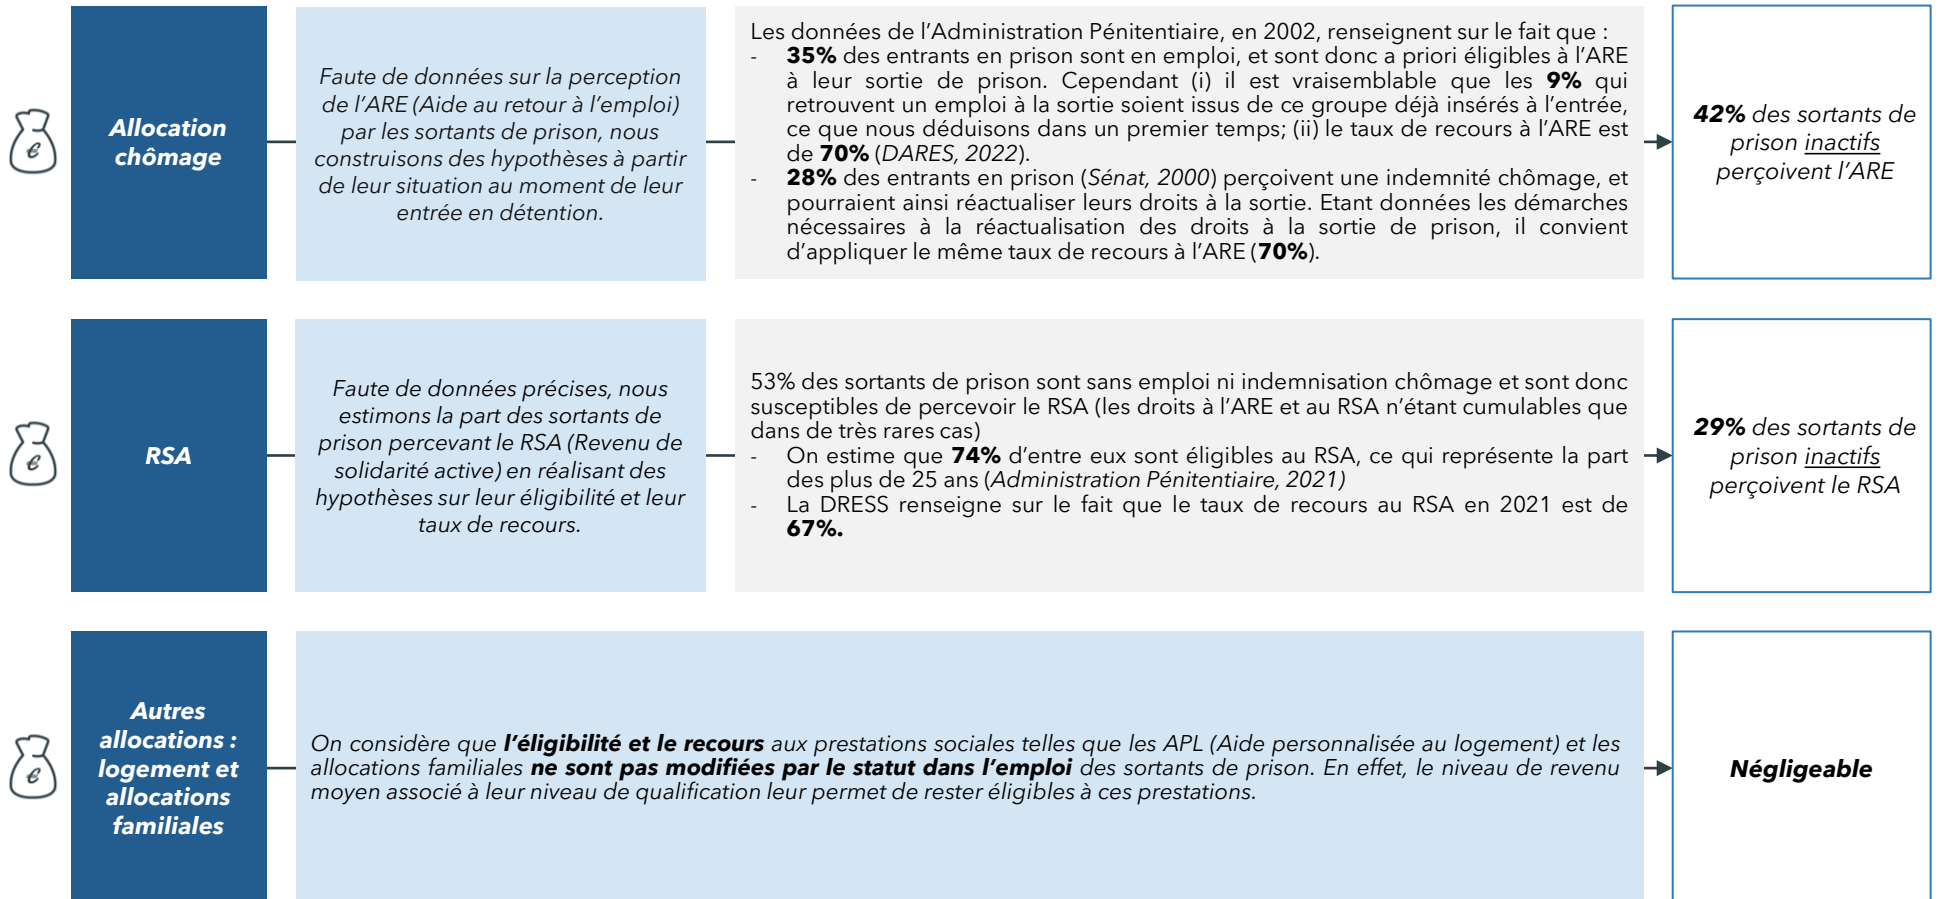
€

Allocation chômage

Faute de données sur la perception de l'ARE (Aide au retour à l'emploi) par les sortants de prison, nous construisons des hypothèses à partir de leur situation au moment de leur entrée en détention.

Les données de l'Administration Pénitentiaire, en 2002, renseignent sur le fait que :
- **35%** des entrants en prison sont en emploi, et sont donc a priori éligibles à l'ARE à leur sortie de prison. Cependant (i) il est vraisemblable que les **9%** qui retrouvent un emploi à la sortie soient issus de ce groupe déjà insérés à l'entrée, ce que nous déduisons dans un premier temps; (ii) le taux de recours à l'ARE est de **70%** (*DARES, 2022*).
- **28%** des entrants en prison (*Sénat, 2000*) perçoivent une indemnité chômage, et pourraient ainsi réactualiser leurs droits à la sortie. Etant données les démarches nécessaires à la réactualisation des droits à la sortie de prison, il convient d'appliquer le même taux de recours à l'ARE (**70%**).

***42%** des sortants de prison inactifs perçoivent l'ARE*

€

RSA

Faute de données précises, nous estimons la part des sortants de prison percevant le RSA (Revenu de solidarité active) en réalisant des hypothèses sur leur éligibilité et leur taux de recours.

53% des sortants de prison sont sans emploi ni indemnisation chômage et sont donc susceptibles de percevoir le RSA (les droits à l'ARE et au RSA n'étant cumulables que dans de très rares cas)
- On estime que **74%** d'entre eux sont éligibles au RSA, ce qui représente la part des plus de 25 ans (*Administration Pénitentiaire, 2021*)
- La DRESS renseigne sur le fait que le taux de recours au RSA en 2021 est de **67%.**

***29%** des sortants de prison inactifs perçoivent le RSA*

€

Autres allocations : logement et allocations familiales

*On considère que **l'éligibilité et le recours** aux prestations sociales telles que les APL (Aide personnalisée au logement) et les allocations familiales **ne sont pas modifiées par le statut dans l'emploi** des sortants de prison. En effet, le niveau de revenu moyen associé à leur niveau de qualification leur permet de rester éligibles à ces prestations.*

***Négligeable***